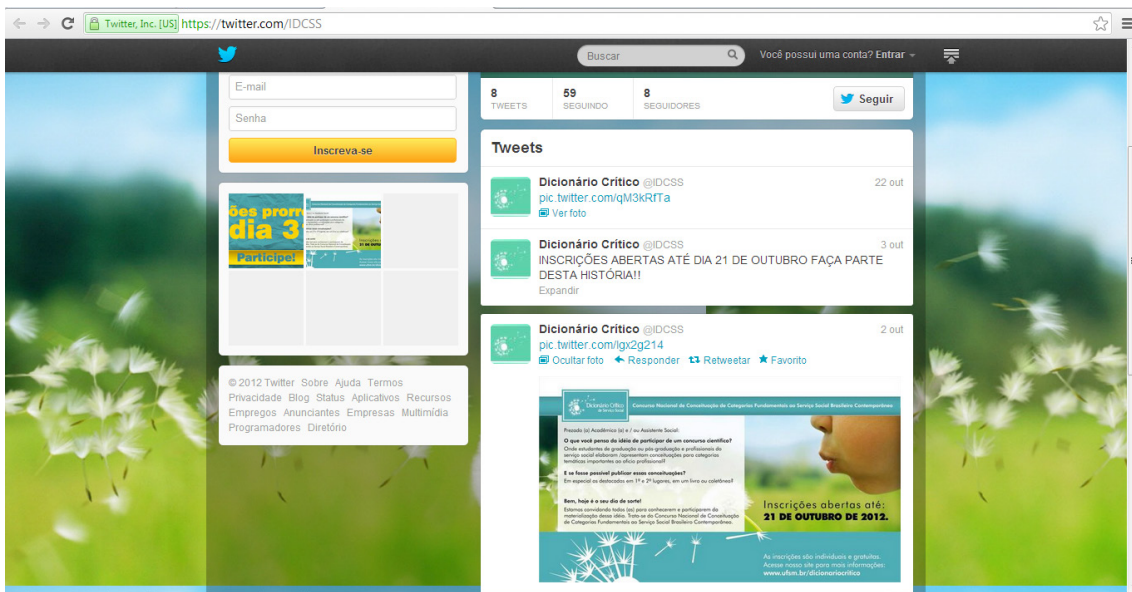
Twitter, Inc. [US] https://twitter.com/IDCSS

Buscar

Você possui uma conta? Entrar

E-mail

Senha

Inscreva-se

ões prorr dia 3 Participe!

© 2012 Twitter Sobre Ajuda Termos Privacidade Blog Status Aplicativos Recursos Empregos Anunciantes Empresas Multimídia Programadores Diretório

| 8 | 59 | 8 |
|---|---|---|
| TWEETS | SEGUINDO | SEGUIDORES |

Seguir

Tweets

Dicionário Crítico @IDCSS 22 out
pic.twitter.com/qM3kRfTa
Ver foto

Dicionário Crítico @IDCSS 3 out
INSCRIÇÕES ABERTAS ATÉ DIA 21 DE OUTUBRO FAÇA PARTE DESTA HISTÓRIA!!
Expandir

Dicionário Crítico @IDCSS 2 out
pic.twitter.com/lgx2g214
Ocultar foto Responder Retweetar Favorito

Dicionário Crítico

Concurso Nacional de Conceituação de Categorias Fundamentais ao Serviço Social Brasileiro Contemporâneo

Prezado (a) Acadêmico (a) e / ou Assistente Social:

O que você pensa da idéia de participar de um concurso científico?

Onde estudantes de graduação ou pós-graduação e profissionais do serviço social elaboram /apresentam conceituações para categorias temáticas importantes ao ofício profissional?

E se fosse possível publicar essas conceituações?
Em especial os destacados em 1º e 2º lugares, em um livro ou coletânea?

Bem, hoje é o seu dia de sorte!
Estamos convidando todos (as) para conhecerem e participarem da materialização dessa idéia. Trata-se do Concurso Nacional de Conceituação de Categorias Fundamentais ao Serviço Social Brasileiro Contemporâneo.

Inscrições abertas até:
21 DE OUTUBRO DE 2012.

As inscrições são individuais e gratuitas.
Acesse nosso site para mais informações:
www.ufsm.br/dicionariocritico